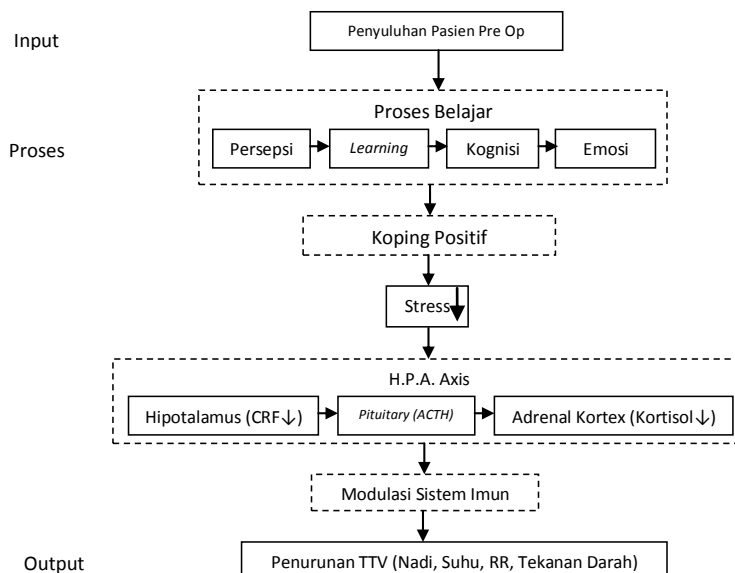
Input

Penyuluhan Pasien Pre Op

Proses

Proses Belajar

Persepsi

*Learning*

Kognisi

Emosi

Koping Positif

Stress

H.P.A. Axis

Hipotalamus (CRF↓)

*Pituitary (ACTH)*

Adrenal Kortex (Kortisol↓)

Modulasi Sistem Imun

Output

Penurunan TTV (Nadi, Suhu, RR, Tekanan Darah)